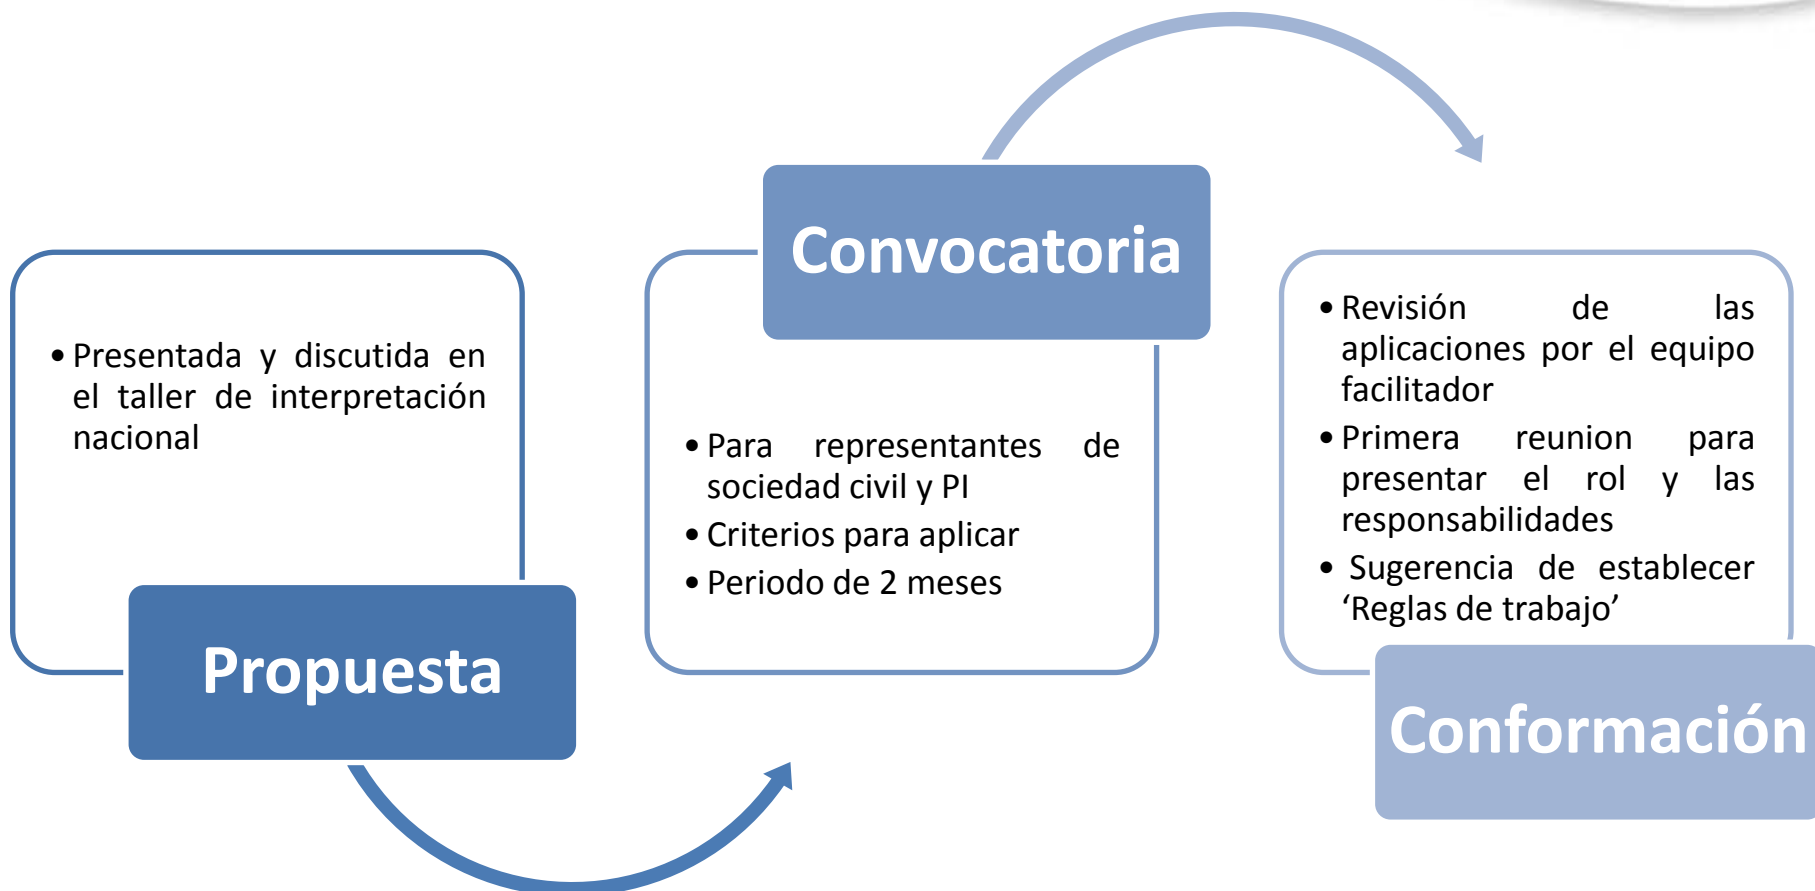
- Presentada y discutida en el taller de interpretación nacional

Propuesta

Convocatoria

- Para representantes de sociedad civil y PI
- Criterios para aplicar
- Periodo de 2 meses

- Revisión de las aplicaciones por el equipo facilitador
- Primera reunion para presentar el rol y las responsabilidades
- Sugerencia de establecer ‘Reglas de trabajo’

Conformación